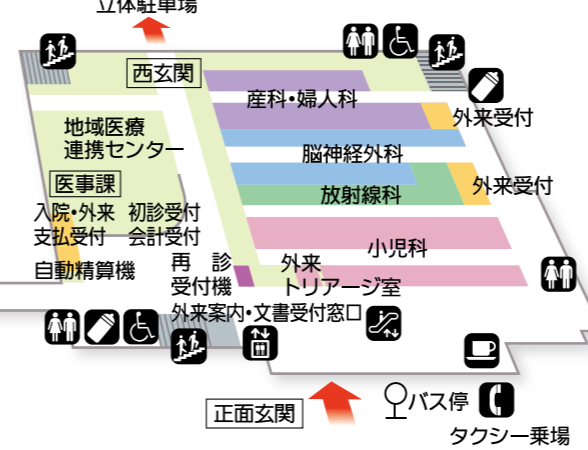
立体駐車場

西玄関

産科・婦人科

外来受付

地域医療
連携センター

脳神経外科

医事課

放射線科

外来受付

入院・外来
支払受付

初診受付
会計受付

小児科

自動精算機

再診
受付機

外来
トリアージ室

外来案内・文書受付窓口

正面玄関

バス停

タクシー乗場